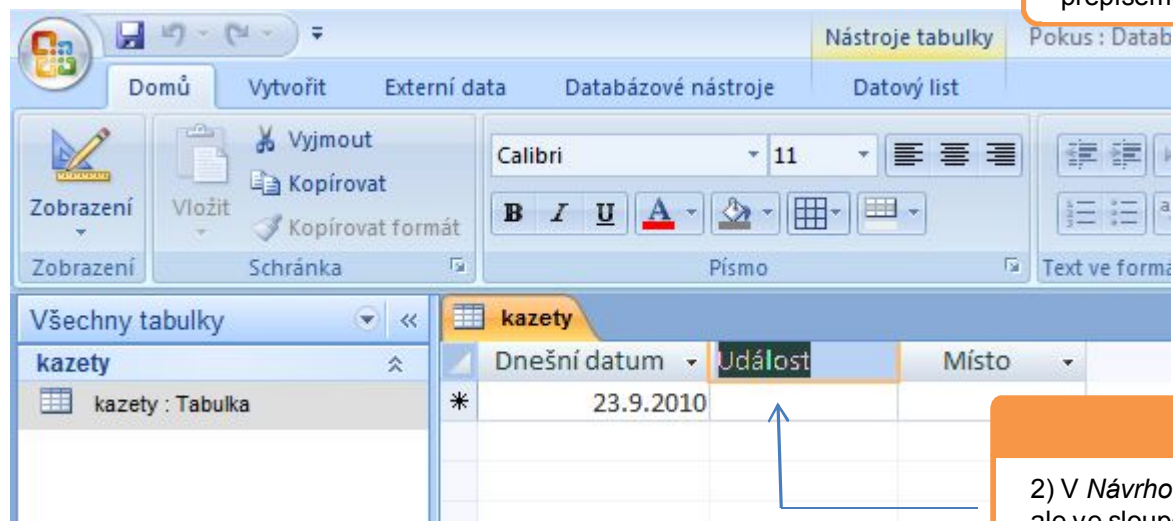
přepíšem

Nástroje tabulky

Pokus : Datab

Domů

Vytvořit

Externí data

Databázové nástroje

Datový list

Zobrazení

Vložit

Vyjmout

Kopírovat

Kopírovat formát

Calibri

11

B

I

U

A

Zobrazení

Schránka

Písmo

Text ve forma

Všechny tabulky

kazety

kazety : Tabulka

kazety

Dnešní datum

Událost

Místo

23.9.2010

2) V *Návrho*

ale ve sloup